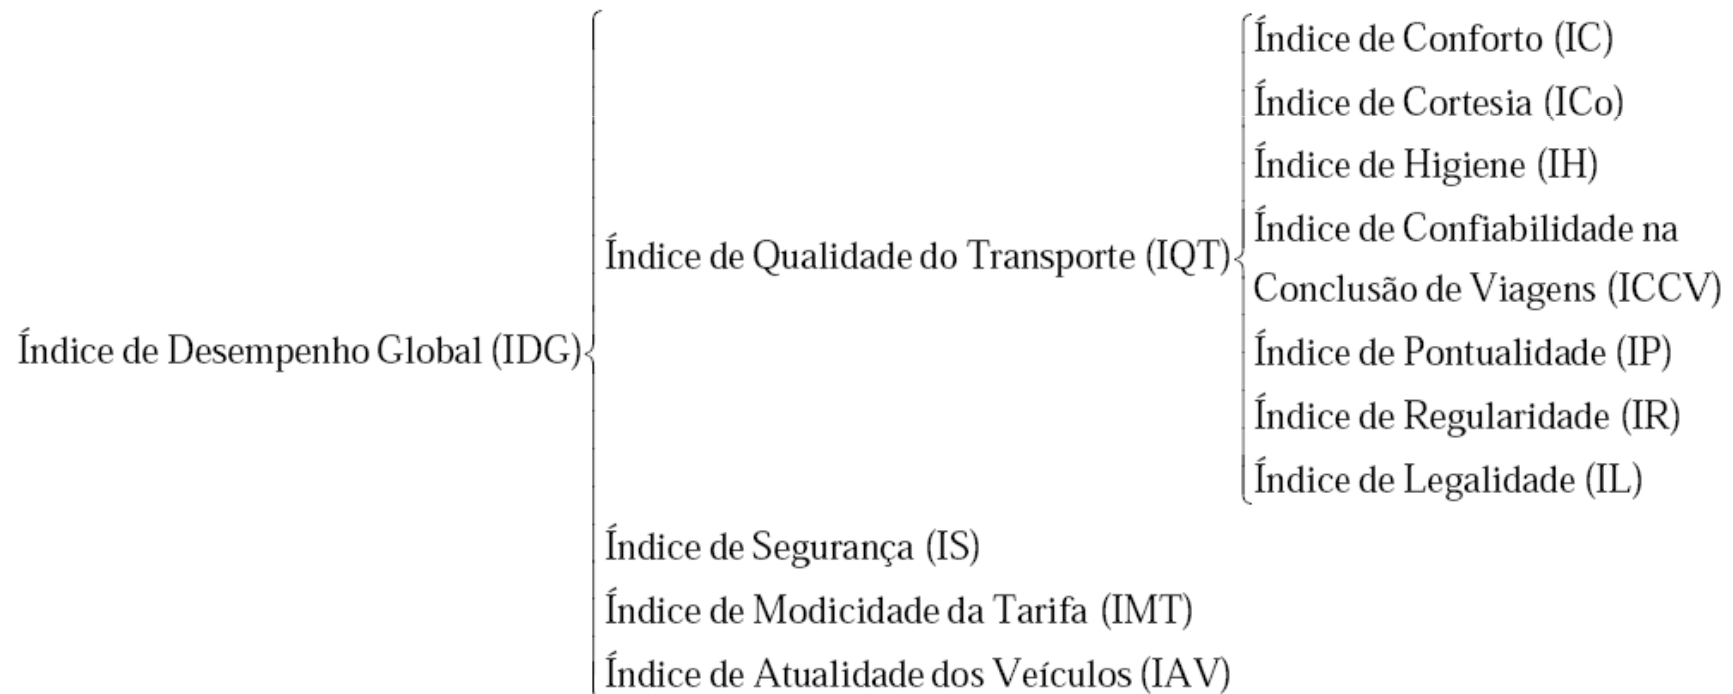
Índice de Desempenho Global (IDG)

Índice de Qualidade do Transporte (IQT)

Índice de Conforto (IC)
Índice de Cortesia (ICo)
Índice de Higiene (IH)
Índice de Confiabilidade na Conclusão de Viagens (ICCV)
Índice de Pontualidade (IP)
Índice de Regularidade (IR)
Índice de Legalidade (IL)

Índice de Segurança (IS)
Índice de Modicidade da Tarifa (IMT)
Índice de Atualidade dos Veículos (IAV)